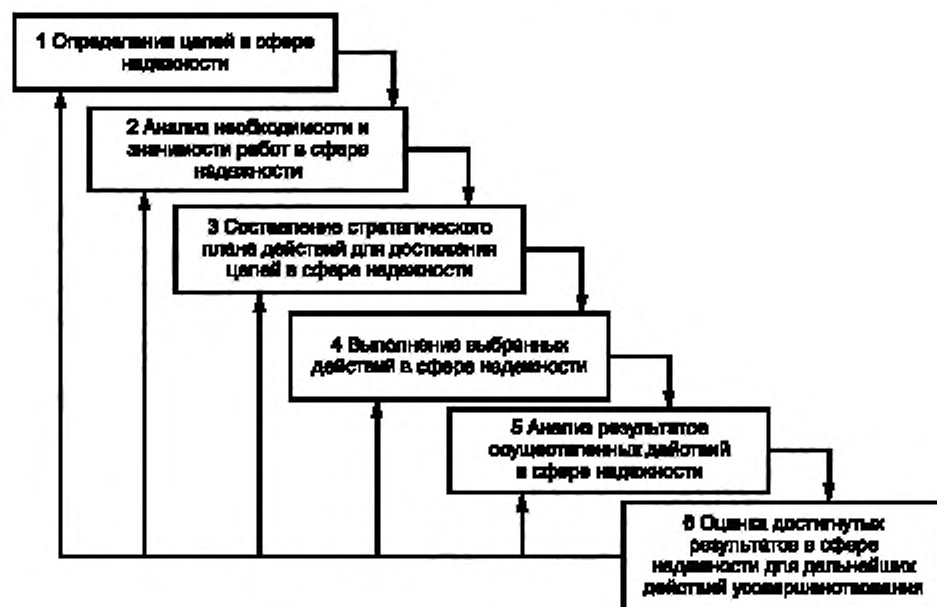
1 Определение целей в сфере надежности

2 Анализ необходимости и значимости работ в сфере надежности

3 Составление стратегического плана действий для достижения целей в сфере надежности

4 Выполнение выбранных действий в сфере надежности

5 Анализ результатов осуществленных действий в сфере надежности

6 Оценка достигнутых результатов в сфере надежности для дальнейших действий усовершенствования